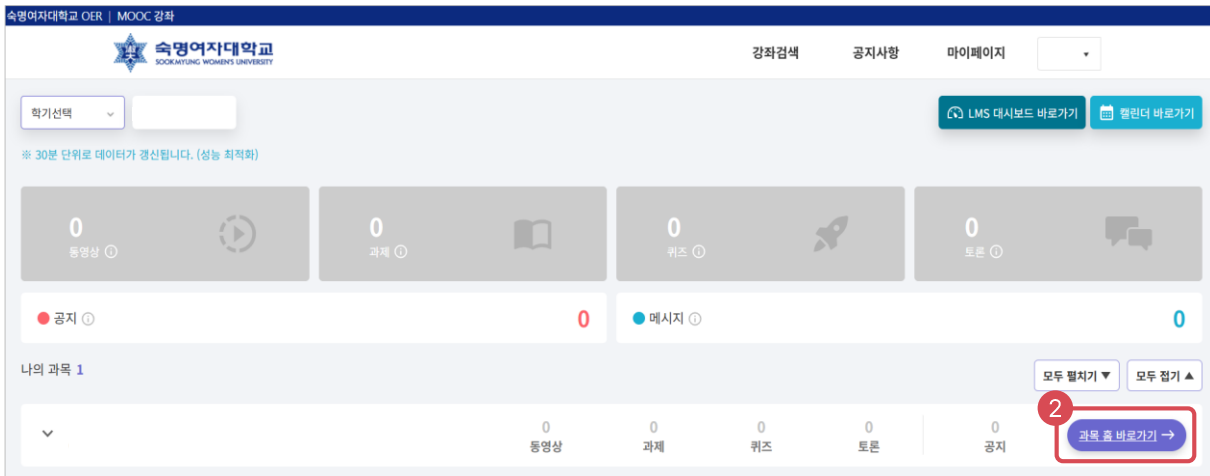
숙명여자대학교 OER | MOOC 강좌

숙명여자대학교
SOOKMYUNG WOMEN'S UNIVERSITY

강좌검색 공지사항 마이페이지

학기선택

LMS 대시보드 바로가기 캘린더 바로가기

※ 30분 단위로 데이터가 갱신됩니다. (성능 최적화)

0
동영상

0
과제

0
퀴즈

0
토론

공지 0

메시지 0

나의 과목 1

모두 펼치기 ▼ 모두 접기 ▲

| 0 | 0 | 0 | 0 | 0 |
|---|---|---|---|---|
| 동영상 | 과제 | 퀴즈 | 토론 | 공지 |

2

과목 홈 바로가기 →